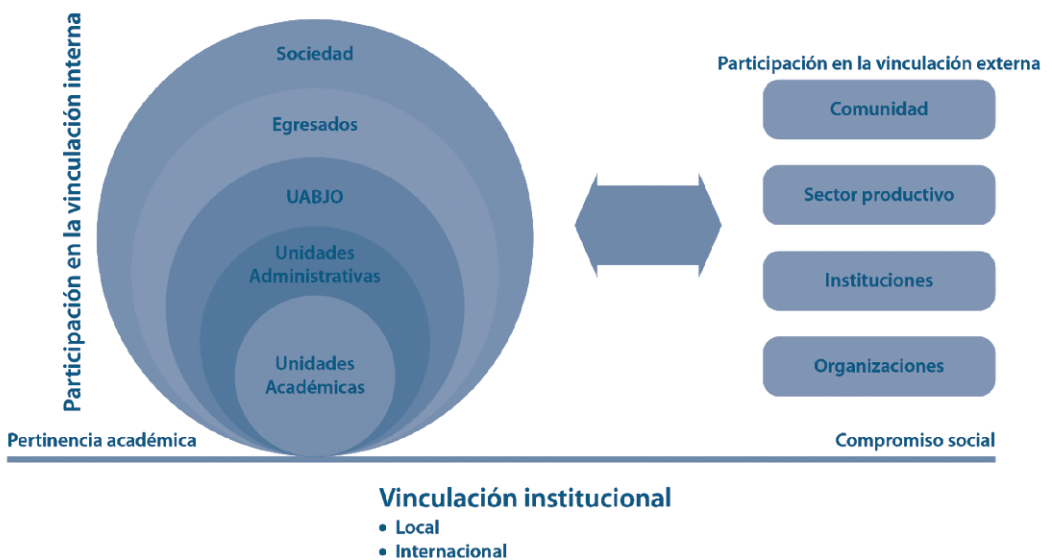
Participación en la vinculación interna

Sociedad

Egresados

UABJO

Unidades Administrativas

Unidades Académicas

Participación en la vinculación externa

Comunidad

Sector productivo

Instituciones

Organizaciones

Pertinencia académica

Compromiso social

Vinculación institucional
• Local
• Internacional